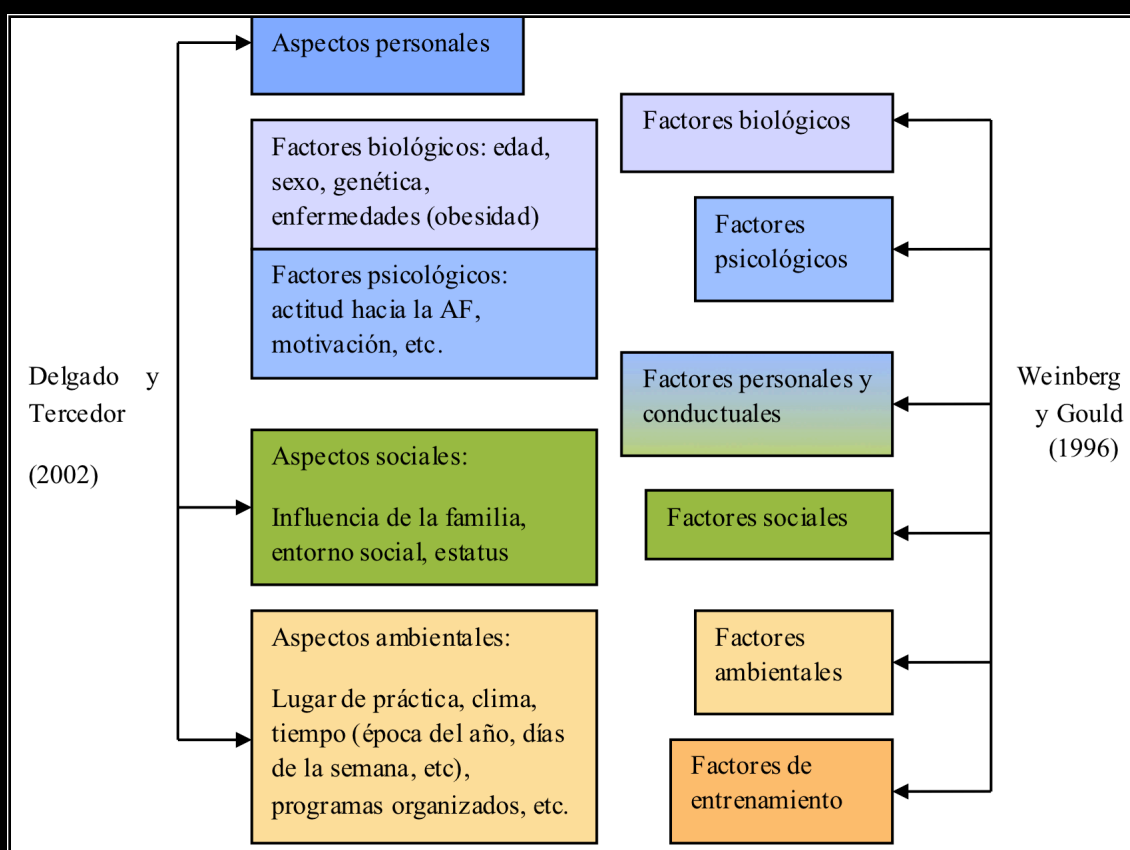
Aspectos personales

Factores biológicos: edad, sexo, genética, enfermedades (obesidad)

Factores psicológicos: actitud hacia la AF, motivación, etc.

Delgado y Tercedor

(2002)

Aspectos sociales:

Influencia de la familia, entorno social, estatus

Aspectos ambientales:

Lugar de práctica, clima, tiempo (época del año, días de la semana, etc), programas organizados, etc.

Factores biológicos

Factores psicológicos

Factores personales y conductuales

Factores sociales

Factores ambientales

Factores de entrenamiento

Weinberg y Gould (1996)